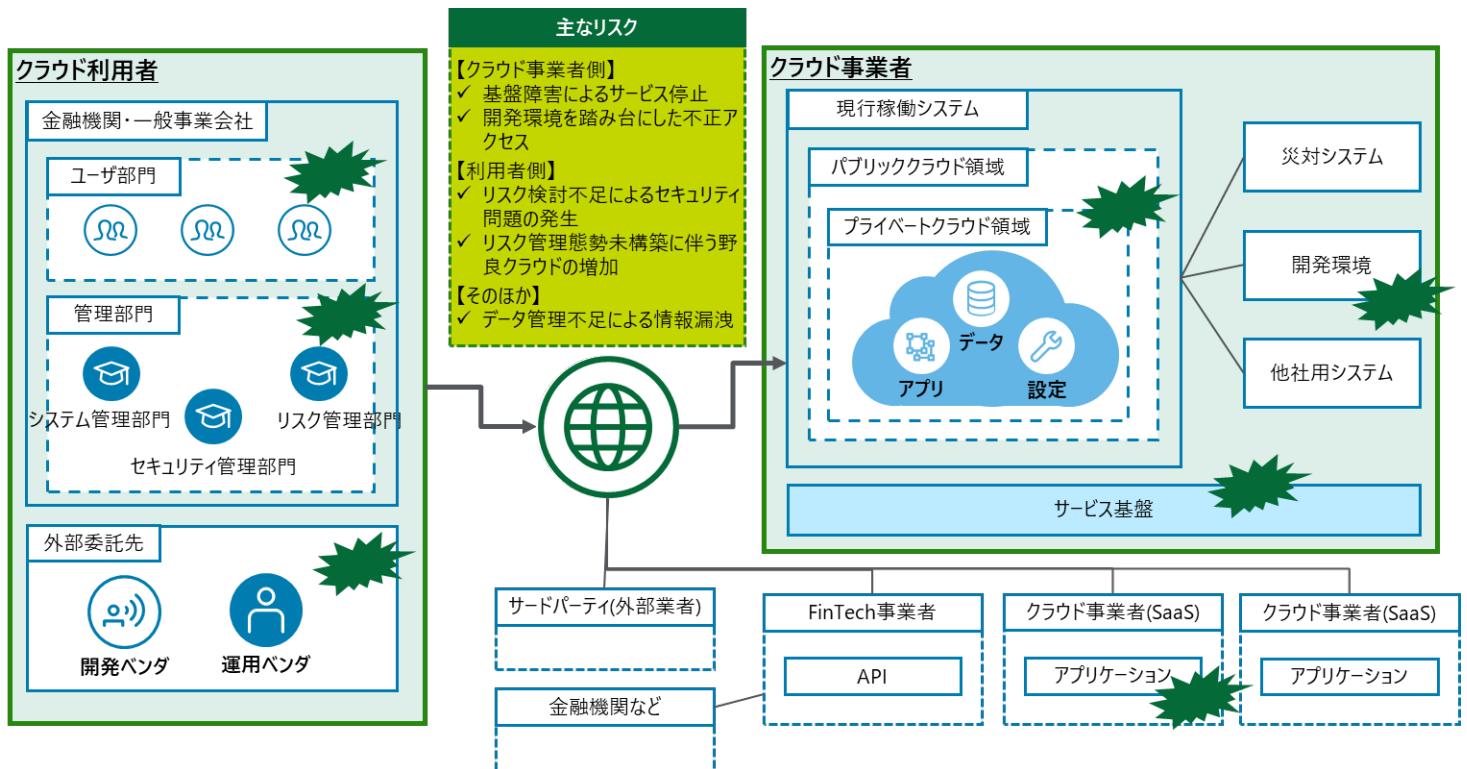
主なリスク

【クラウド事業者側】
✓ 基盤障害によるサービス停止
✓ 開発環境を踏み台にした不正アクセス
【利用者側】
✓ リスク検討不足によるセキュリティ問題の発生
✓ リスク管理態勢未構築に伴う野良クラウドの増加
【そのほか】
✓ データ管理不足による情報漏洩

クラウド利用者

金融機関・一般事業会社

ユーザ部門

管理部門

システム管理部門

リスク管理部門

セキュリティ管理部門

外部委託先

開発ベンダ

運用ベンダ

クラウド事業者

現行稼働システム

パブリッククラウド領域

プライベートクラウド領域

データ

アプリ

設定

災対システム

開発環境

他社用システム

サービス基盤

サードパーティ(外部業者)

金融機関など

FinTech事業者

API

クラウド事業者(SaaS)

アプリケーション

クラウド事業者(SaaS)

アプリケーション